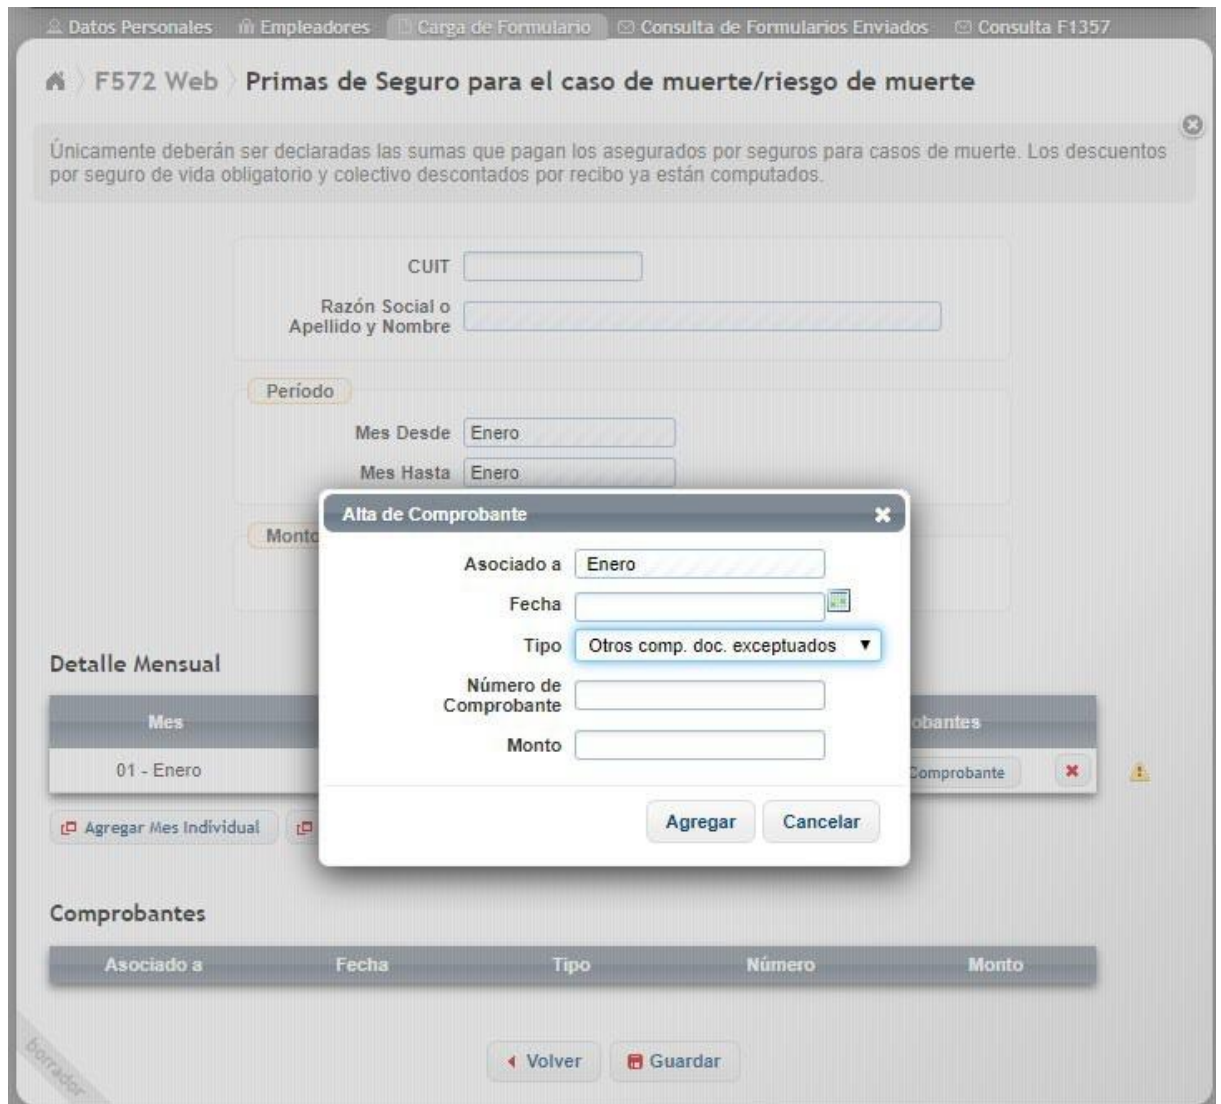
Datos Personales Empleadores Carga de Formulario Consulta de Formularios Enviados Consulta F1357

F572 Web Primas de Seguro para el caso de muerte/riesgo de muerte

Únicamente deberán ser declaradas las sumas que pagan los asegurados por seguros para casos de muerte. Los descuentos por seguro de vida obligatorio y colectivo descontados por recibo ya están computados.

CUIT

Razón Social o Apellido y Nombre

Período

Mes Desde Enero

Mes Hasta Enero

Monto

Alta de Comprobante

Asociado a Enero

Fecha

Tipo Otros comp. doc. exceptuados

Número de Comprobante

Monto

Agregar Cancelar

Detalle Mensual

| Mes | obantes |
|---|---|
| 01 - Enero | Comprobante |

Agregar Mes Individual

Comprobantes

| Asociado a | Fecha | Tipo | Número | Monto |
|---|---|---|---|---|

Volver Guardar

borrador